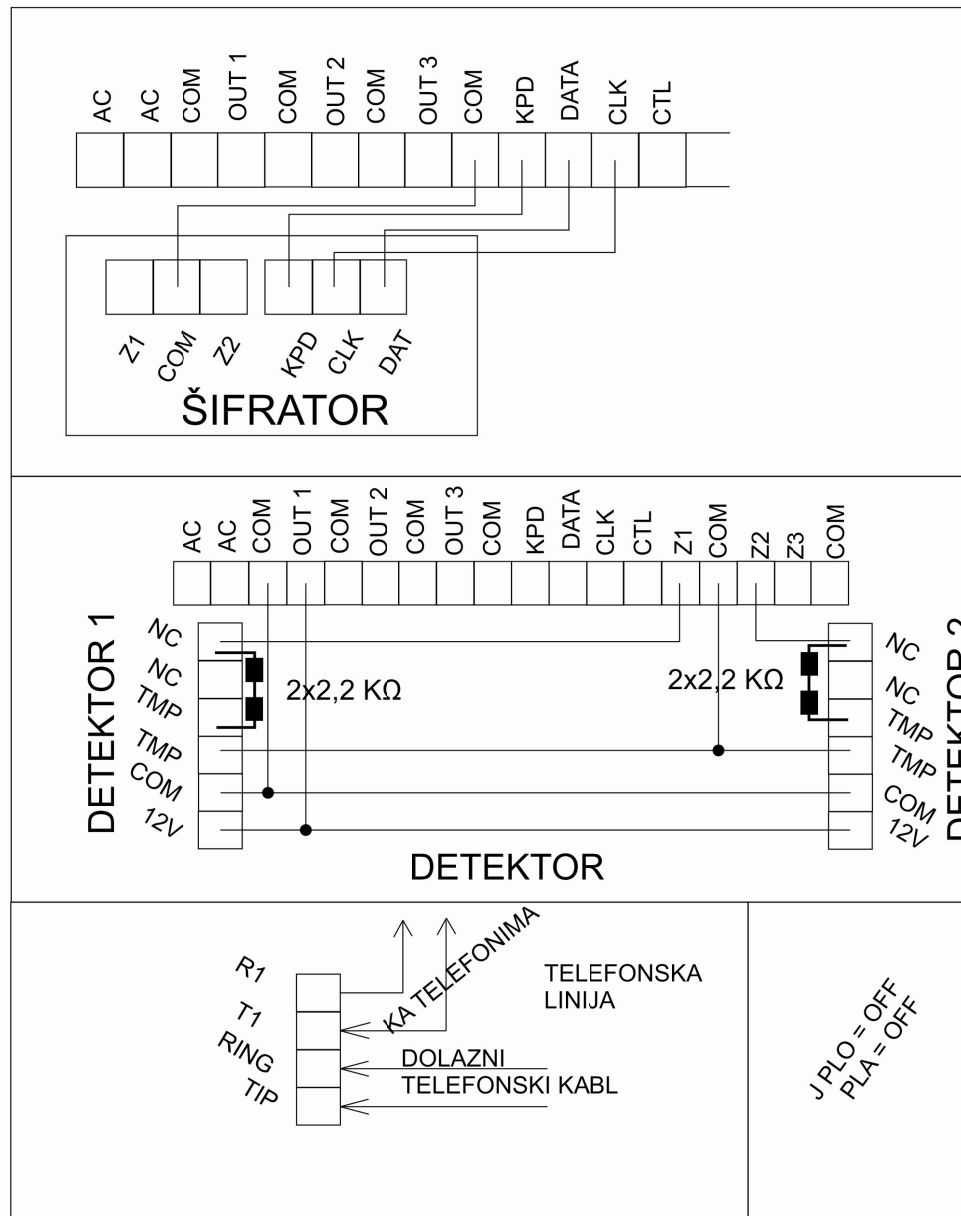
AC AC COM OUT 1 COM OUT 2 COM OUT 3 COM KPD DATA CLK CTL

Z1 COM Z2 KPD CLK DAT

ŠIFRATOR

AC AC COM OUT 1 COM OUT 2 COM OUT 3 COM KPD DATA CLK CTL Z1 COM Z2 Z3 COM

DETEKTOR 1

NC
NC
TMP
TMP
COM
12V

2x2,2 KΩ

2x2,2 KΩ

NC
NC
TMP
TMP
COM
12V

DETEKTOR 2

DETEKTOR

R1
T1
RING
TIP

KA TELEFONIMA

TELEFONSKA LINIJA

DOLAZNI TELEFONSKI KABL

J PLO = OFF
PLA = OFF